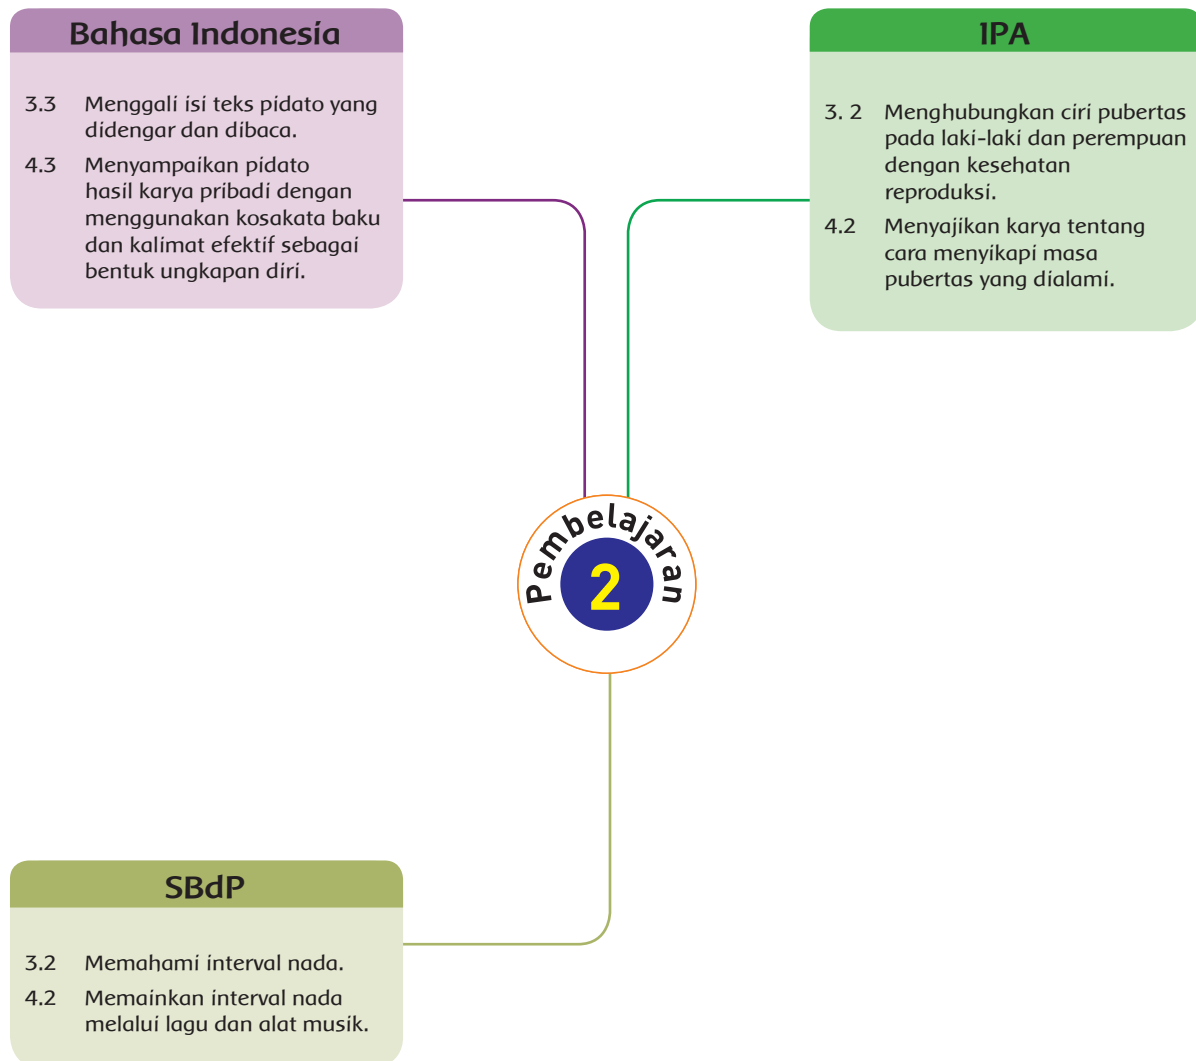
Bahasa Indonesia

3.3 Menggali isi teks pidato yang didengar dan dibaca.

4.3 Menyampaikan pidato hasil karya pribadi dengan menggunakan kosakata baku dan kalimat efektif sebagai bentuk ungkapan diri.

IPA

3. 2 Menghubungkan ciri pubertas pada laki-laki dan perempuan dengan kesehatan reproduksi.

4.2 Menyajikan karya tentang cara menyikapi masa pubertas yang dialami.

Pembelajaran

2

SBdP

3.2 Memahami interval nada.

4.2 Memainkan interval nada melalui lagu dan alat musik.